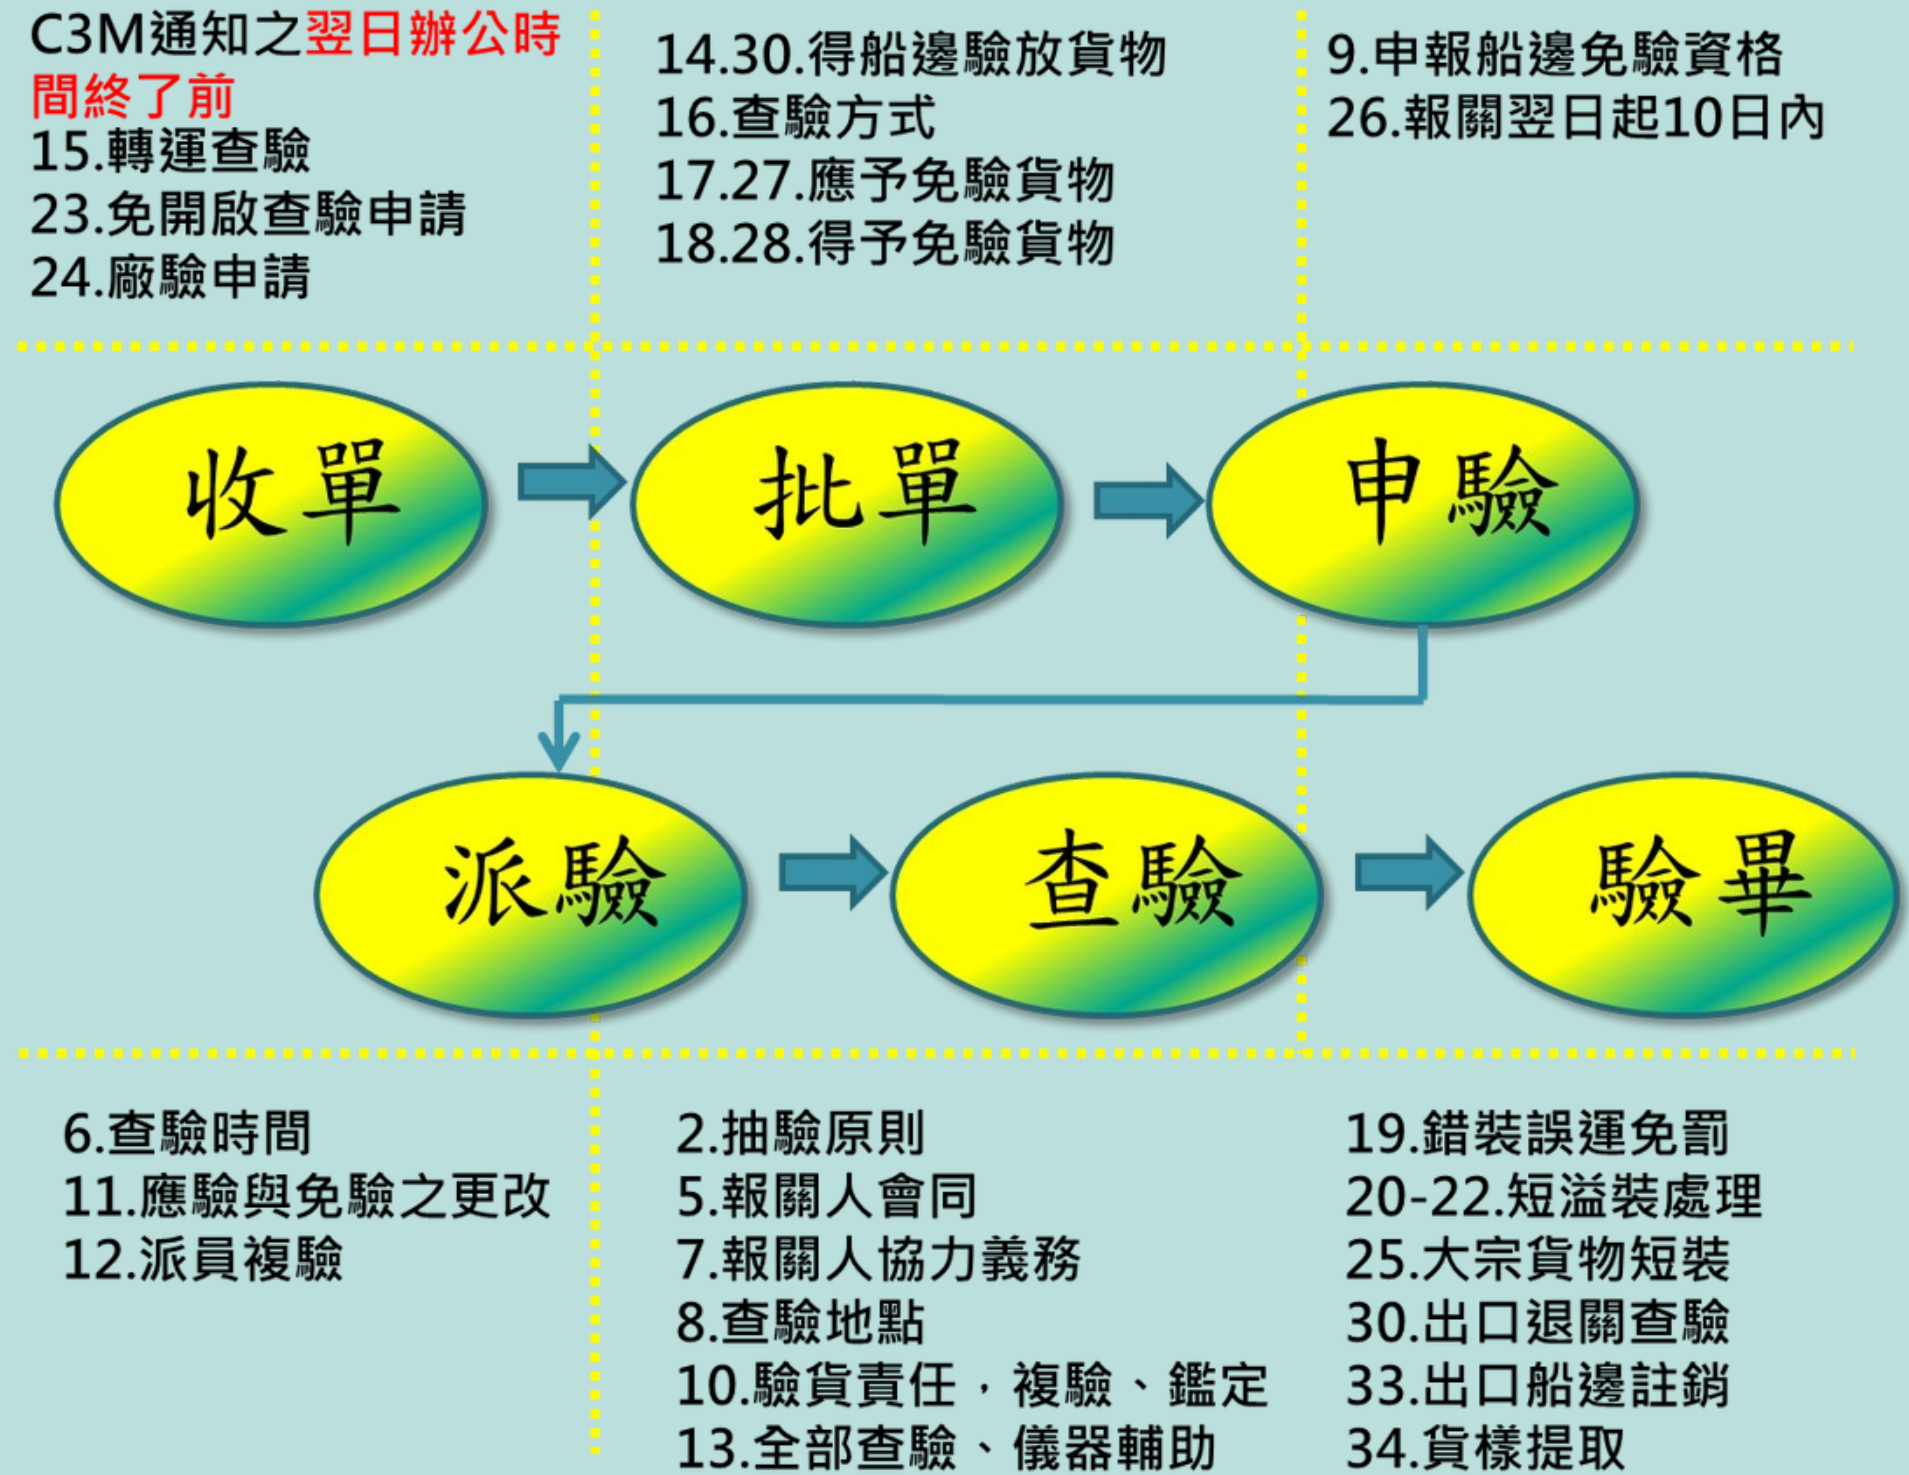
C3M通知之翌日辦公時間終了前
15.轉運查驗
23.免開啟查驗申請
24.廠驗申請

14.30.得船邊驗放貨物
16.查驗方式
17.27.應予免驗貨物
18.28.得予免驗貨物

9.申報船邊免驗資格
26.報關翌日起10日內

收單

批單

申驗

派驗

查驗

驗畢

6.查驗時間
11.應驗與免驗之更改
12.派員複驗

2.抽驗原則
5.報關人會同
7.報關人協力義務
8.查驗地點
10.驗貨責任，複驗、鑑定
13.全部查驗、儀器輔助

19.錯裝誤運免罰
20-22.短溢裝處理
25.大宗貨物短裝
30.出口退關查驗
33.出口船邊註銷
34.貨樣提取